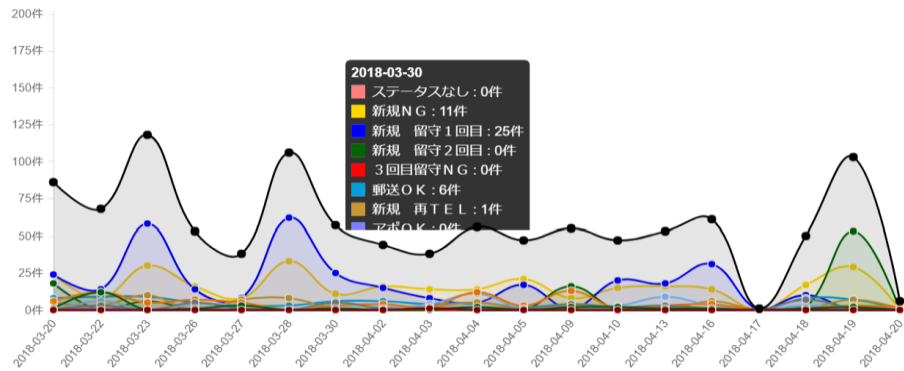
200件
175件
150件
125件
100件
75件
50件
25件
0件

2018-03-30
ステータスなし : 0件
新規ＮＧ : 11件
新規　留守１回目 : 25件
新規　留守２回目 : 0件
３回目留守ＮＧ : 0件
郵送ＯＫ : 6件
新規　再ＴＥＬ : 1件
アポＯＫ : 0件

2018-03-20
2018-03-22
2018-03-23
2018-03-26
2018-03-27
2018-03-28
2018-03-30
2018-04-02
2018-04-03
2018-04-04
2018-04-05
2018-04-09
2018-04-10
2018-04-13
2018-04-16
2018-04-17
2018-04-18
2018-04-19
2018-04-20